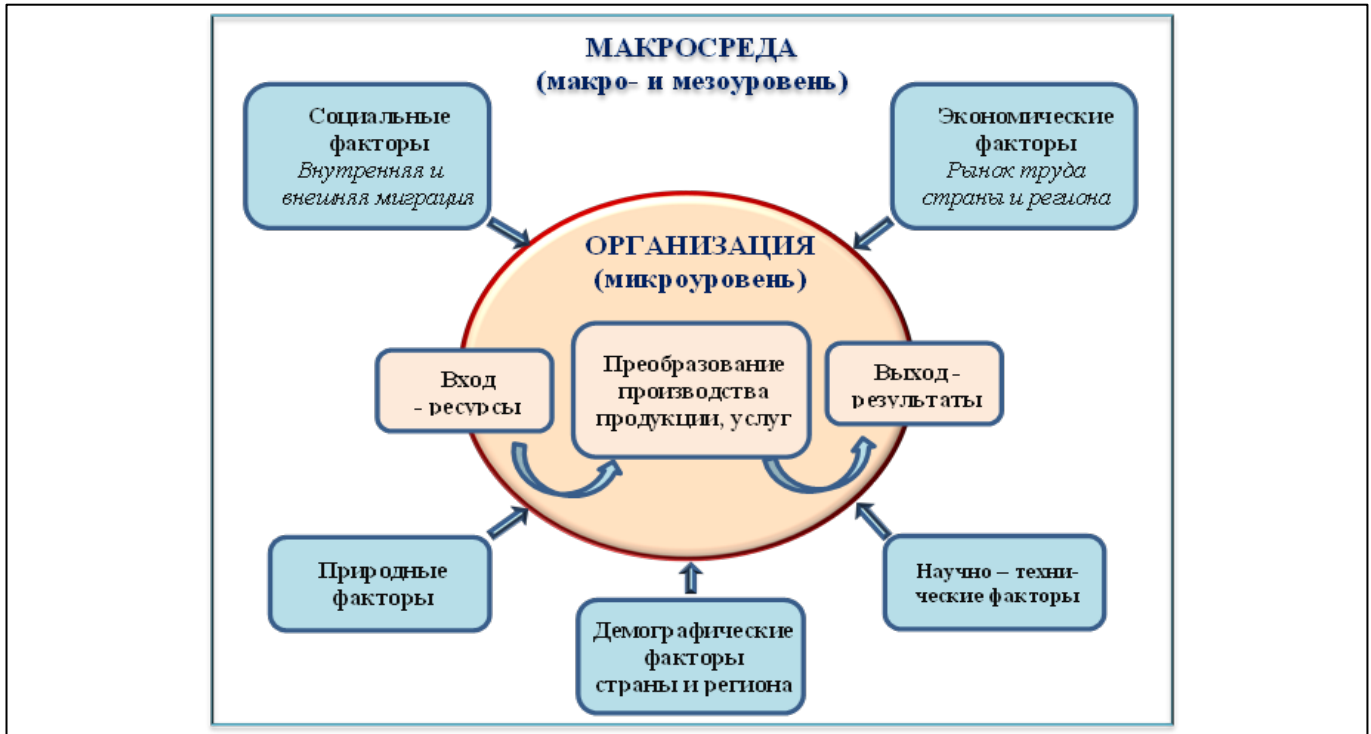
МАКРОСРЕДА
(макро- и мезоуровень)

Социальные факторы
*Внутренняя и внешняя миграция*

Экономические факторы
*Рынок труда страны и региона*

ОРГАНИЗАЦИЯ
(микроуровень)

Вход - ресурсы

Преобразование производства продукции, услуг

Выход - результаты

Природные факторы

Демографические факторы страны и региона

Научно – технические факторы